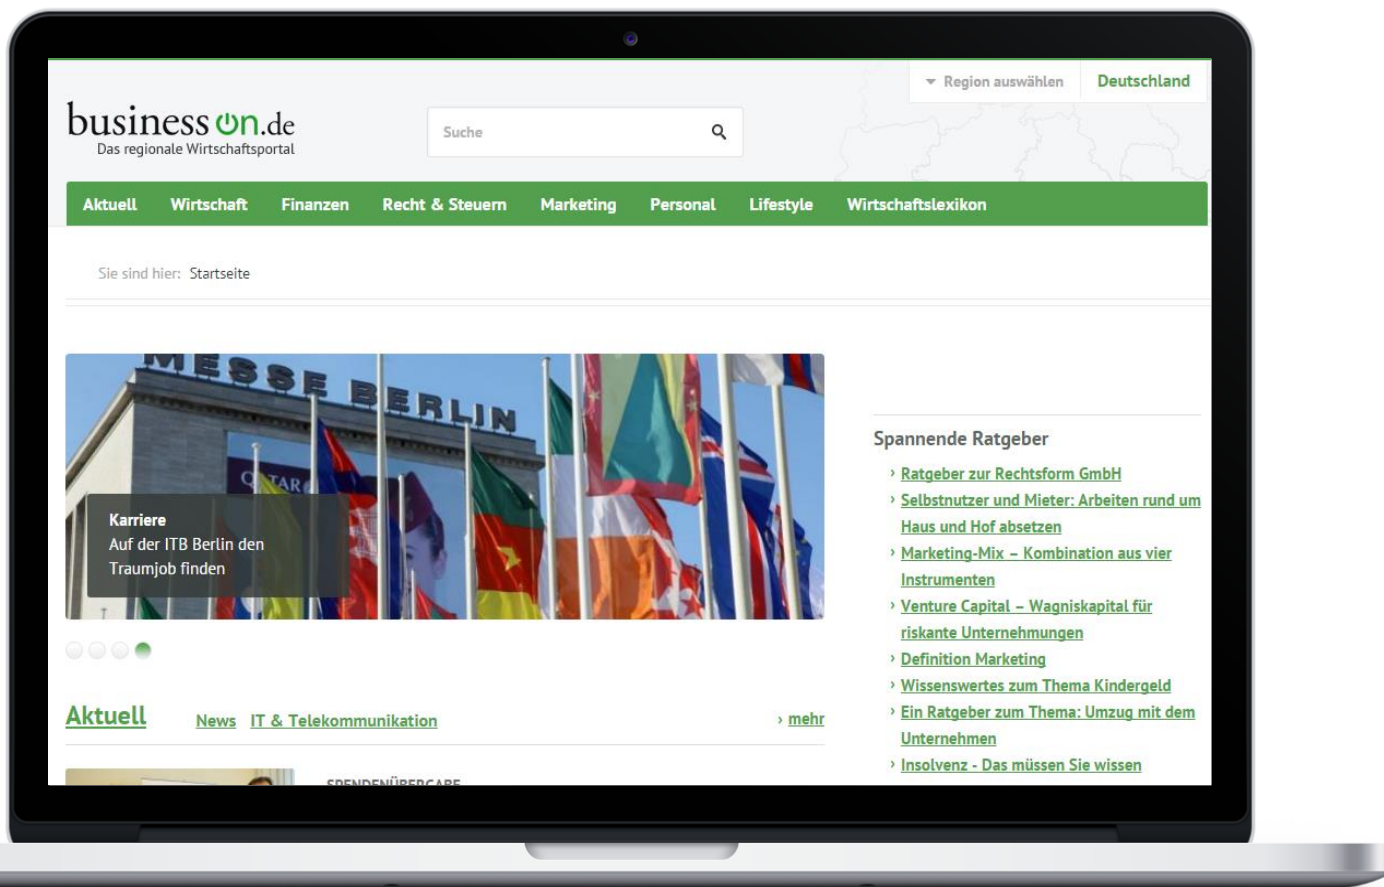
Region auswählen Deutschland

businesson.de
Das regionale Wirtschaftsportal

Suche

Aktuell Wirtschaft Finanzen Recht & Steuern Marketing Personal Lifestyle Wirtschaftslexikon

Sie sind hier: Startseite

MESSE BERLIN

QATAR

Karriere
Auf der ITB Berlin den Traumjob finden

Aktuell News IT & Telekommunikation › mehr

SPENDENÜBERGABE

Spannende Ratgeber
› Ratgeber zur Rechtsform GmbH
› Selbstnutzer und Mieter: Arbeiten rund um Haus und Hof absetzen
› Marketing-Mix – Kombination aus vier Instrumenten
› Venture Capital – Wagniskapital für riskante Unternehmungen
› Definition Marketing
› Wissenswertes zum Thema Kindergeld
› Ein Ratgeber zum Thema: Umzug mit dem Unternehmen
› Insolvenz - Das müssen Sie wissen